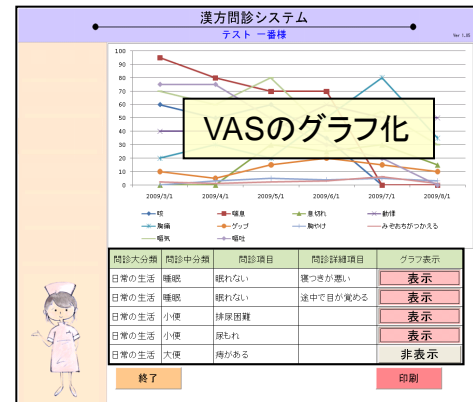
漢方問診システム

テスト 一番様

Ver 1.00

100
90
80
70
60
50
40
30
20
10
0

2009/3/1 2009/4/1 2009/5/1 2009/6/1 2009/7/1 2009/8/1

VASのグラフ化

咳 喘息 息切れ 動悸
胸痛 ゲップ 胸やけ みぞおちがつかえる
嘔気 嘔吐

| 問診大分類 | 問診中分類 | 問診項目 | 問診詳細項目 | グラフ表示 |
|---|---|---|---|---|
| 日常の生活 | 睡眠 | 眠れない | 寝つきが悪い | 表示 |
| 日常の生活 | 睡眠 | 眠れない | 途中で目が覚める | 表示 |
| 日常の生活 | 小便 | 排尿困難 | | 表示 |
| 日常の生活 | 小便 | 尿もれ | | 表示 |
| 日常の生活 | 大便 | 痔がある | | 非表示 |

終了

印刷